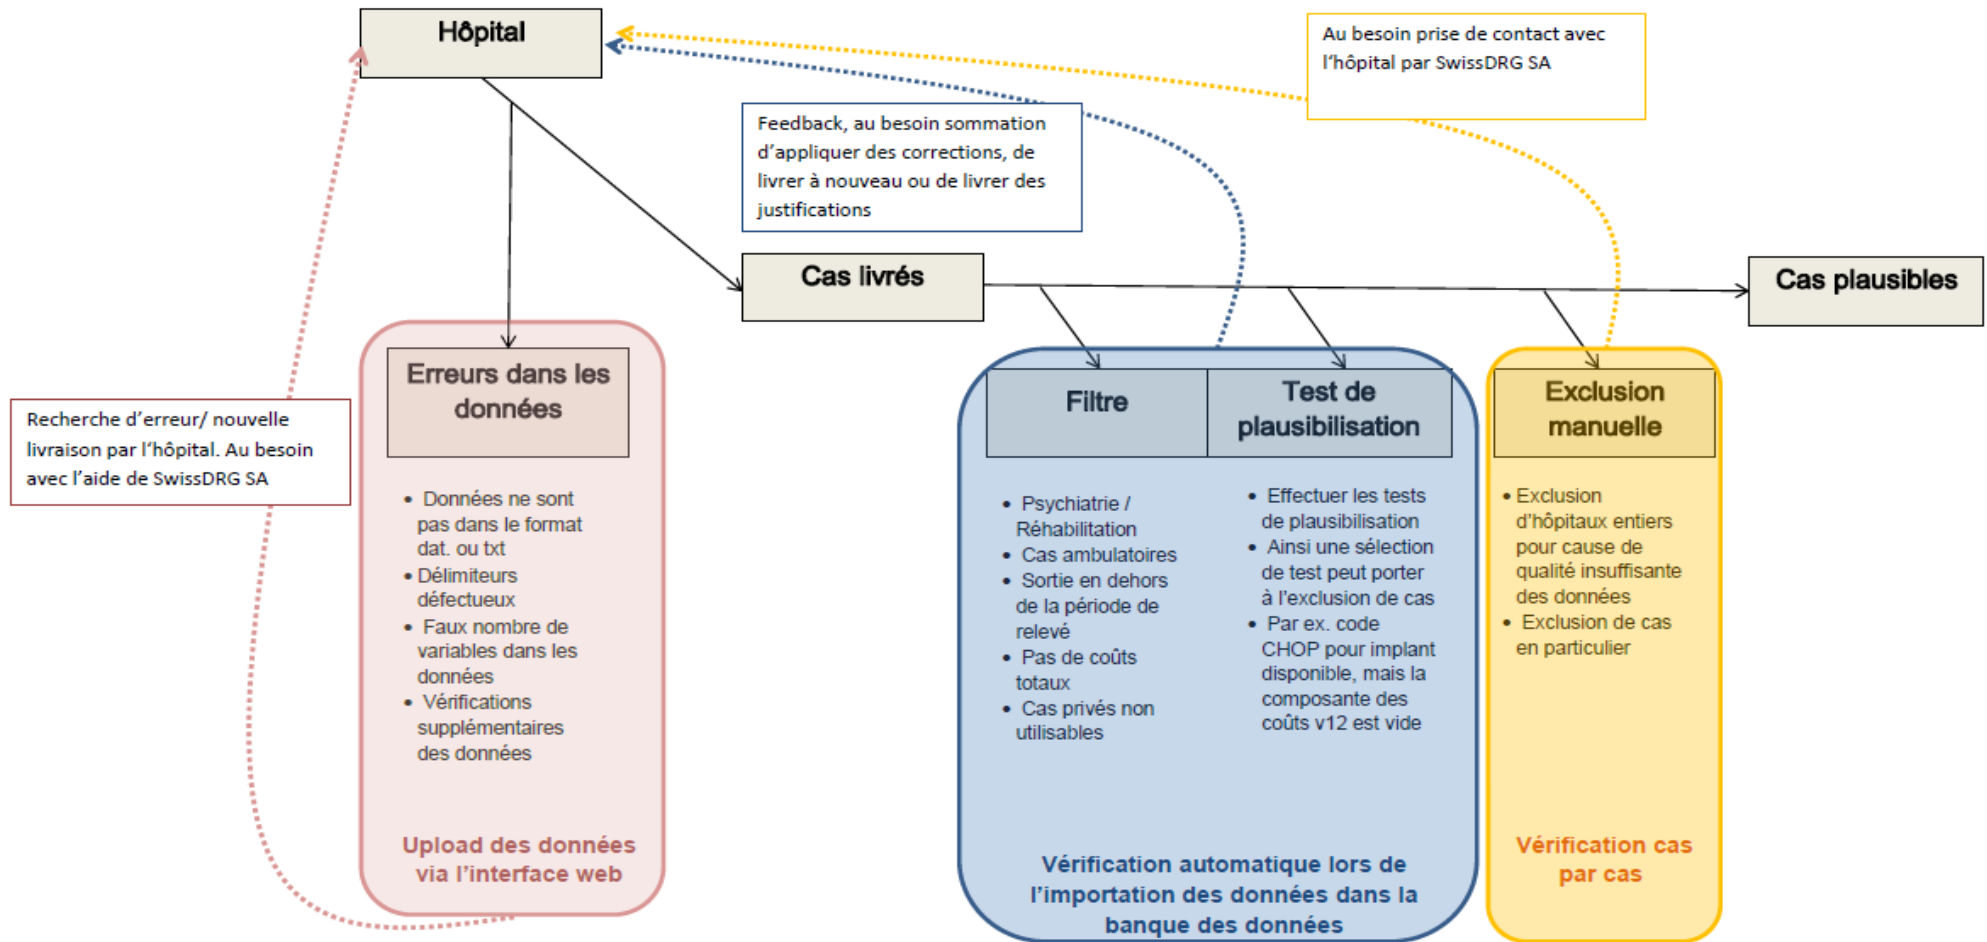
Hôpital

Au besoin prise de contact avec l'hôpital par SwissDRG SA

Feedback, au besoin sommation d'appliquer des corrections, de livrer à nouveau ou de livrer des justifications

Cas livrés

Cas plausibles

Recherche d'erreur/ nouvelle livraison par l'hôpital. Au besoin avec l'aide de SwissDRG SA

Erreurs dans les données

- Données ne sont pas dans le format dat. ou txt
- Délimiteurs défectueux
- Faux nombre de variables dans les données
- Vérifications supplémentaires des données

Upload des données via l'interface web

Filtre

- Psychiatrie / Réhabilitation
- Cas ambulatoires
- Sortie en dehors de la période de relevé
- Pas de coûts totaux
- Cas privés non utilisables

Test de plausibilisation

- Effectuer les tests de plausibilisation
- Ainsi une sélection de test peut porter à l'exclusion de cas
- Par ex. code CHOP pour implant disponible, mais la composante des coûts v12 est vide

Vérification automatique lors de l'importation des données dans la banque des données

Exclusion manuelle

- Exclusion d'hôpitaux entiers pour cause de qualité insuffisante des données
- Exclusion de cas en particulier

Vérification cas par cas